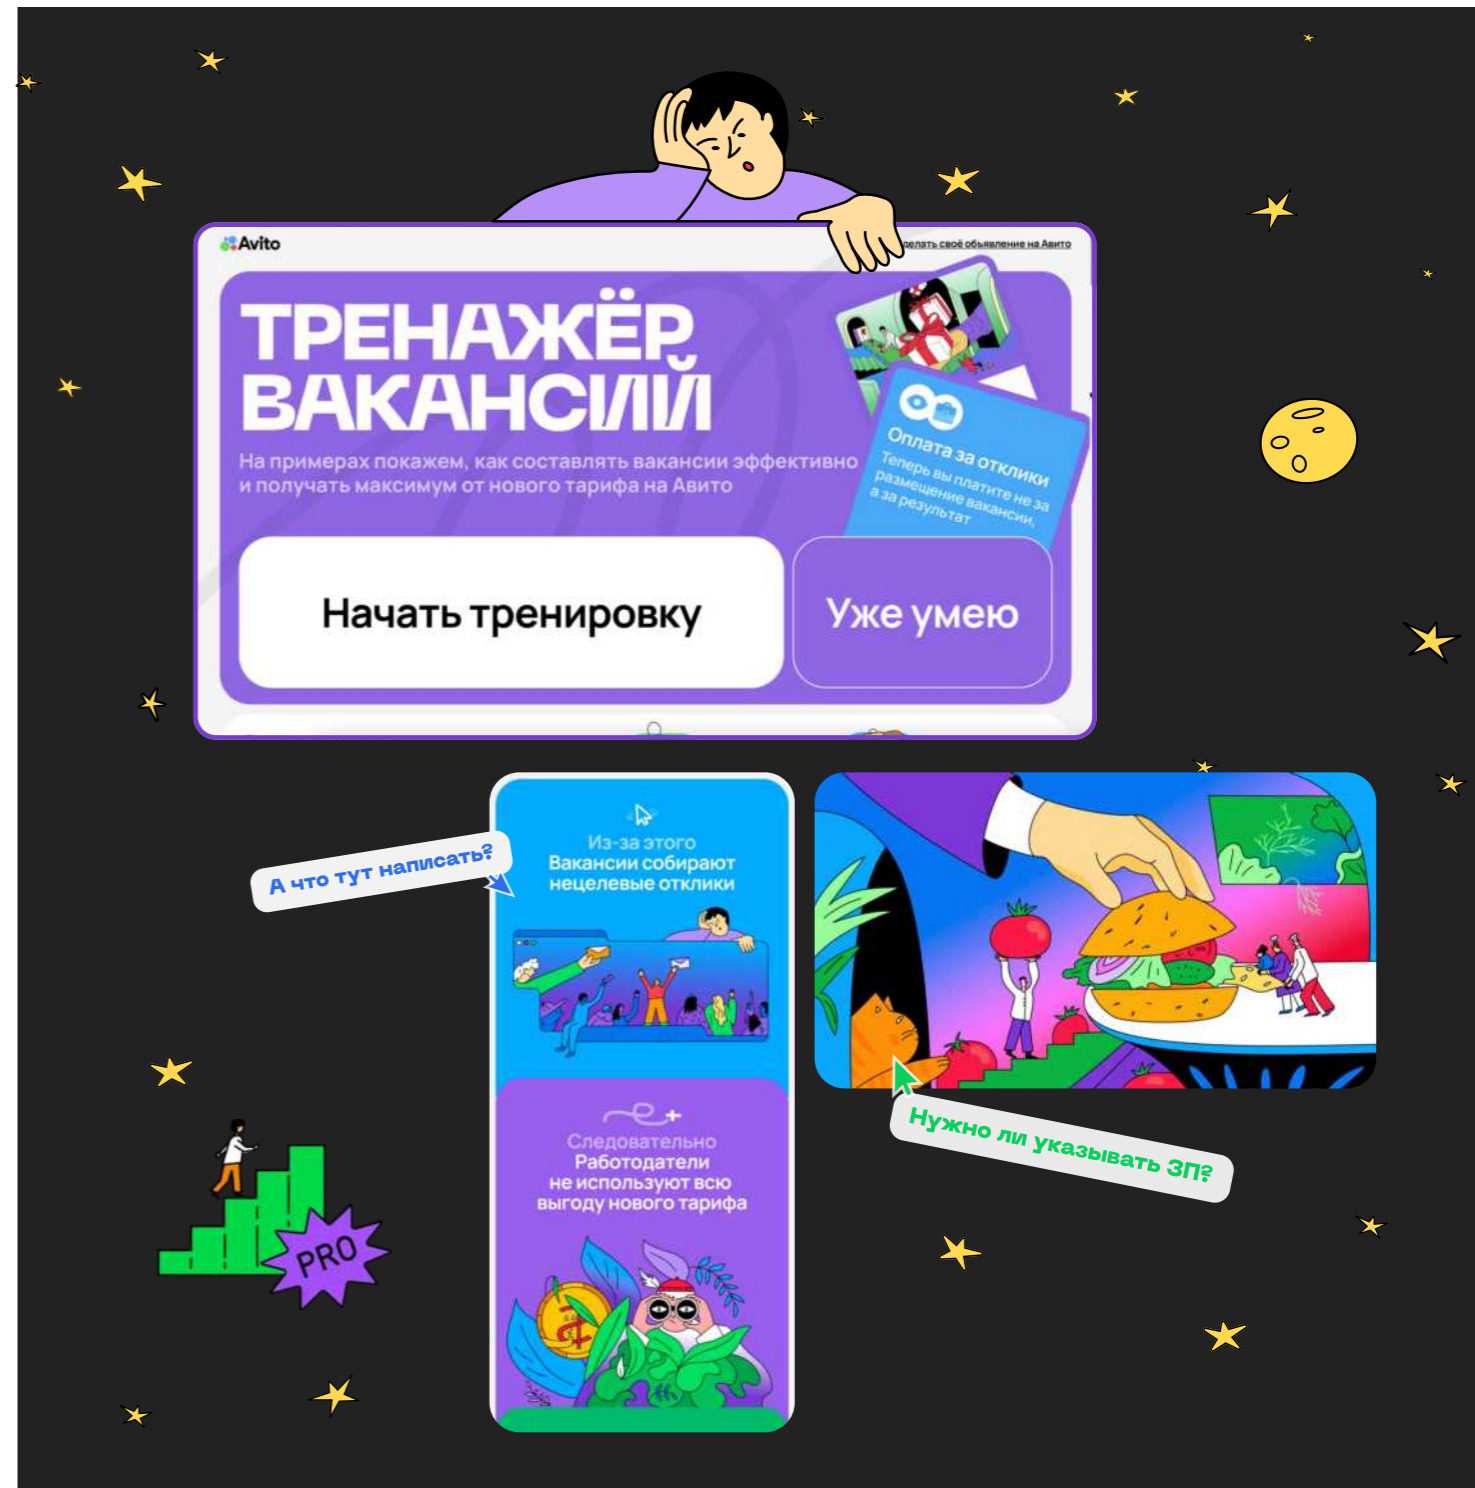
Avito

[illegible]делать своё объявление на Авито

ТРЕНАЖЁР ВАКАНСИЙ

На примерах покажем, как составлять вакансии эффективно и получать максимум от нового тарифа на Авито

Оплата за отклики
Теперь вы платите не за размещение вакансии, а за результат

Начать тренировку

Уже умею

А что тут написать?

Из-за этого
Вакансии собирают нецелевые отклики

Следовательно
Работодатели не используют всю выгоду нового тарифа

Нужно ли указывать ЗП?

PRO